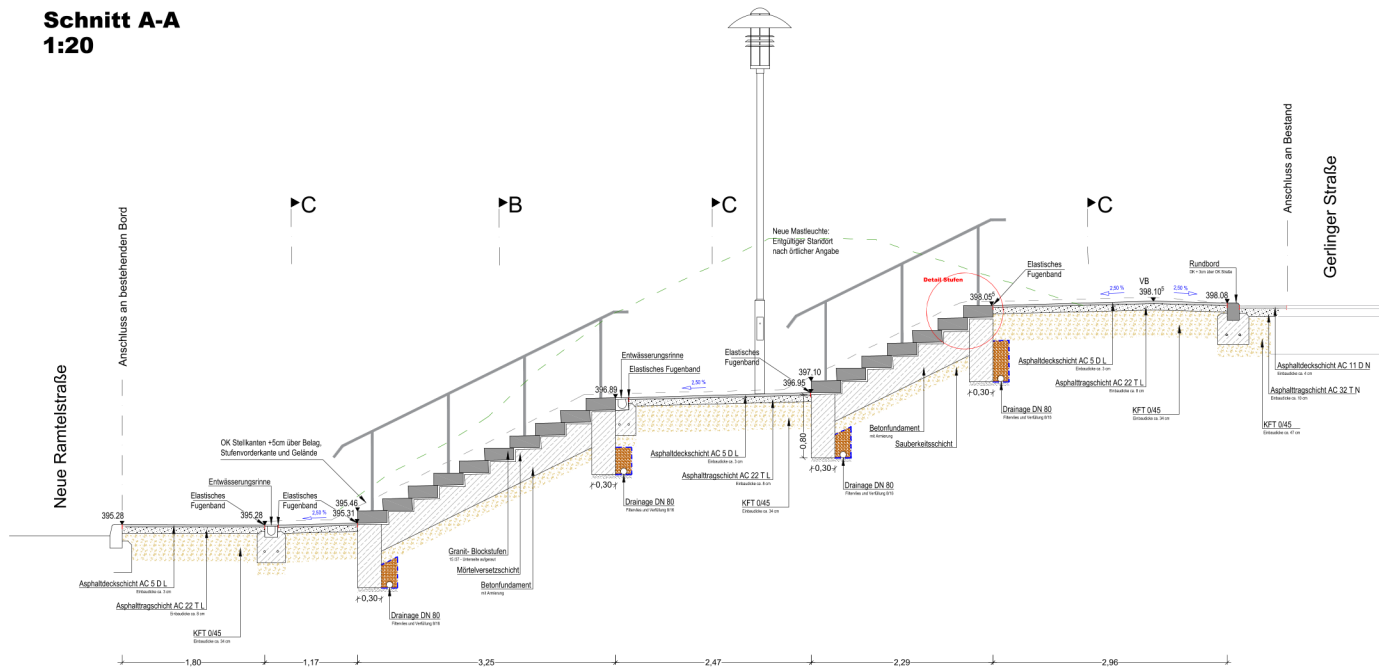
Schnitt A-A
1:20

C
B
C
C

Anschluss an bestehenden Bord

Neue Ramtelstraße

Anschluss an Bestand

Gerlinger Straße

Neue Mastleuchte:
Endgültiger Standort
nach örtlicher Angabe

Detail Stufen

Elastisches Fugenband

Rundbord

VB
398.10

2,50 %
2,50 %

398.05
398.06

Asphaltdeckschicht AC 5 D L

Asphalttragschicht AC 22 T L

KFT 0/45

Asphaltdeckschicht AC 11 D N

Asphalttragschicht AC 32 T N

KFT 0/45

Drainage DN 80

Betonfundament

Sauberkeitsschicht

397.10
396.95

Elastisches Fugenband

-0,80

-0,30

Drainage DN 80

Entwässerungsrinne
Elastisches Fugenband

396.89

2,50 %

Asphaltdeckschicht AC 5 D L

Asphalttragschicht AC 22 T L

KFT 0/45

Drainage DN 80

-0,30

OK Stellkanten +5cm über Belag, Stufenvorderkante und Gelände

Entwässerungsrinne

Elastisches Fugenband

Elastisches Fugenband

395.28
395.28

395.46
395.31

2,50 %

Granit- Blockstufen

Mörtelversetzschicht

Betonfundament

Asphaltdeckschicht AC 5 D L

Asphalttragschicht AC 22 T L

KFT 0/45

-0,30

Drainage DN 80

1,80
1,17
3,25
2,47
2,29
2,96